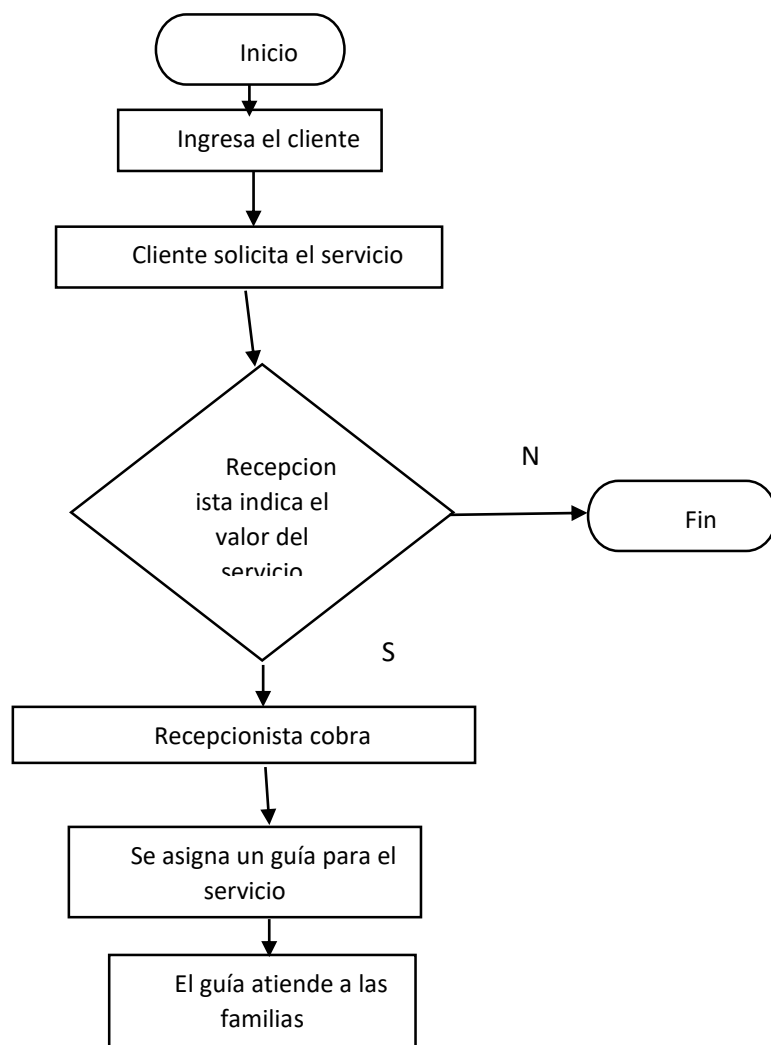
Inicio

Ingresa el cliente

Cliente solicita el servicio

Recepcion ista indica el valor del servicio

N

Fin

S

Recepcionista cobra

Se asigna un guía para el servicio

El guía atiende a las familias